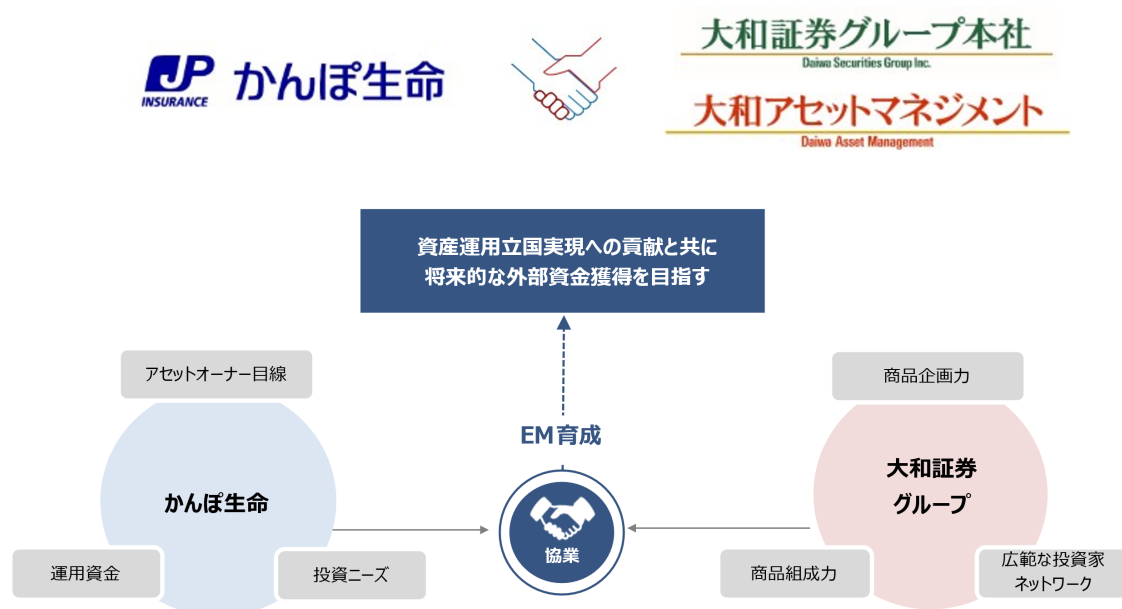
JP INSURANCE かんぽ生命

大和証券グループ本社
Daiwa Securities Group Inc.

大和アセットマネジメント
Daiwa Asset Management

資産運用立国実現への貢献と共に
将来的な外部資金獲得を目指す

アセットオーナー目線

かんぽ生命

運用資金

投資ニーズ

EM育成

協業

商品企画力

大和証券
グループ

商品組成力

広範な投資家
ネットワーク